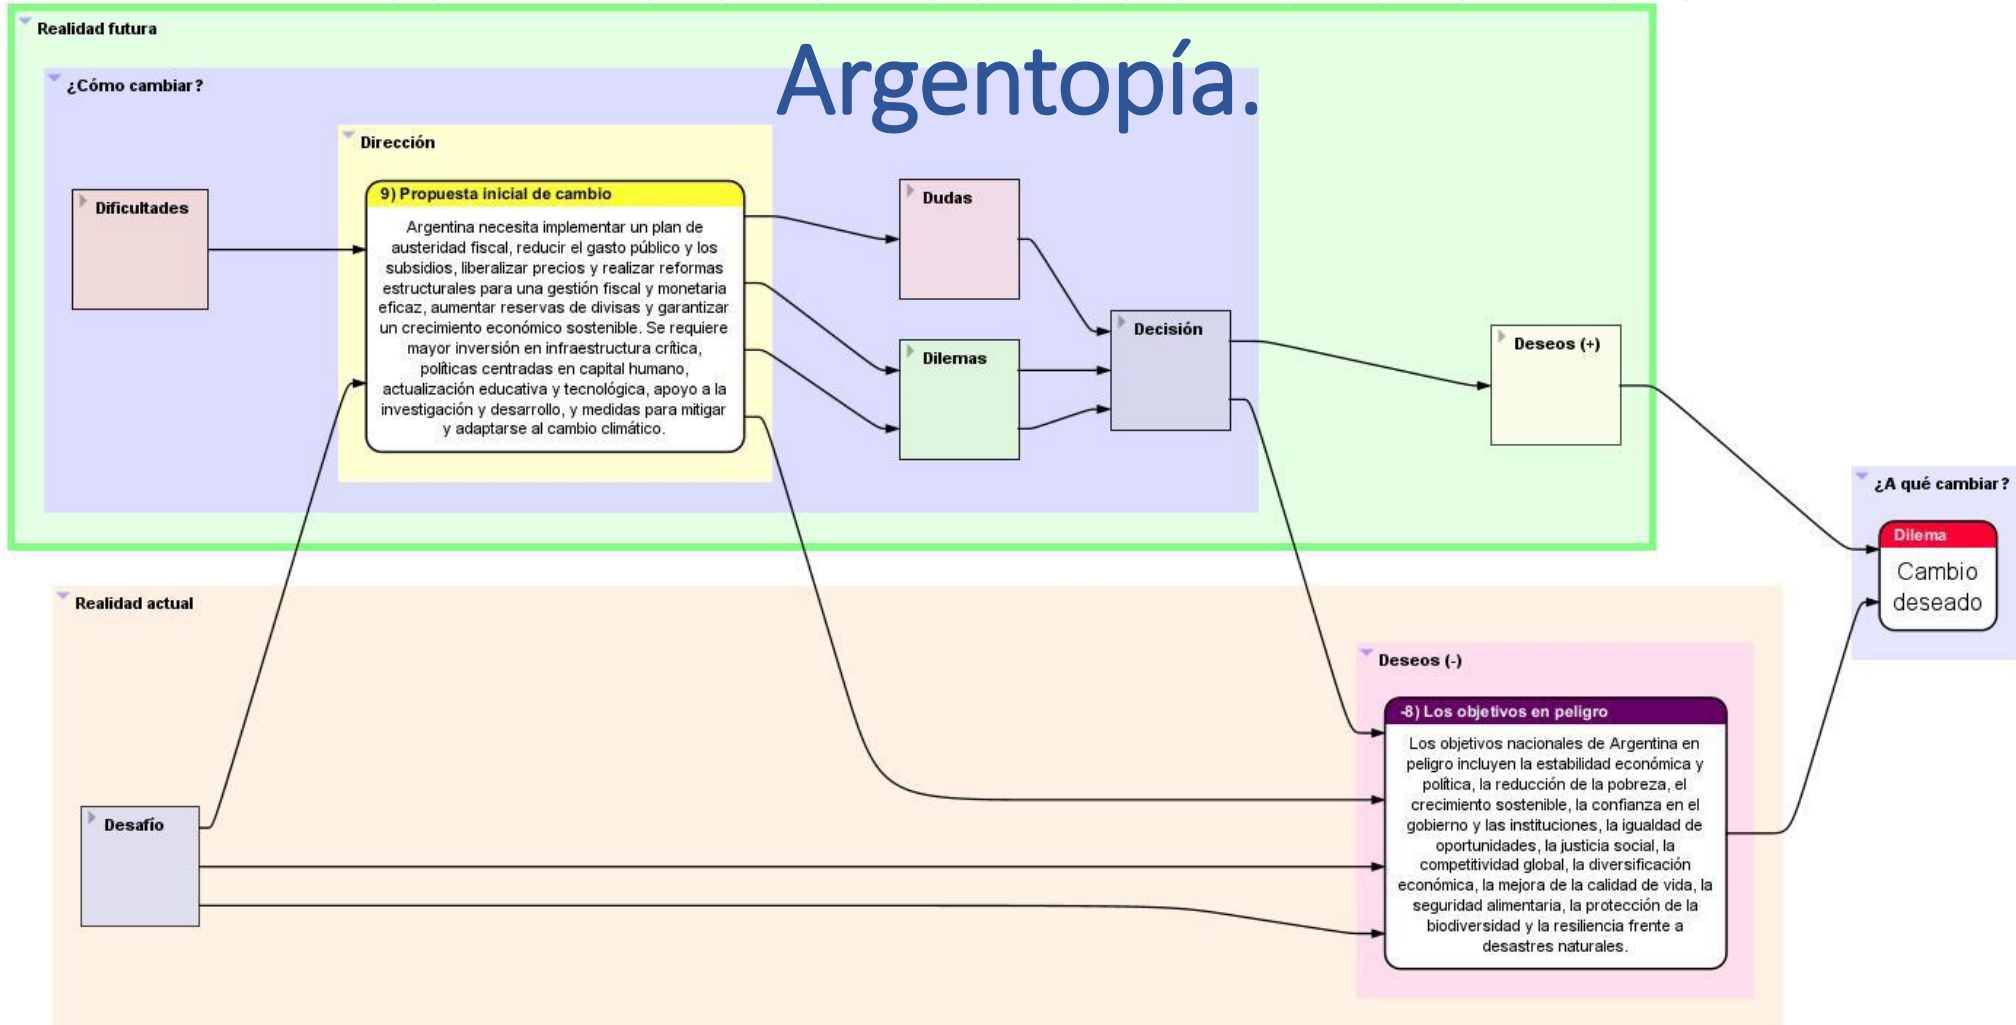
Realidad futura

Argentopía.

¿Cómo cambiar?

Dirección

Dificultades

9) Propuesta inicial de cambio

Argentina necesita implementar un plan de austeridad fiscal, reducir el gasto público y los subsidios, liberalizar precios y realizar reformas estructurales para una gestión fiscal y monetaria eficaz, aumentar reservas de divisas y garantizar un crecimiento económico sostenible. Se requiere mayor inversión en infraestructura crítica, políticas centradas en capital humano, actualización educativa y tecnológica, apoyo a la investigación y desarrollo, y medidas para mitigar y adaptarse al cambio climático.

Dudas

Dilemas

Decisión

Deseos (+)

¿A qué cambiar?

Dilema

Cambio deseado

Realidad actual

Deseos (-)

-8) Los objetivos en peligro

Los objetivos nacionales de Argentina en peligro incluyen la estabilidad económica y política, la reducción de la pobreza, el crecimiento sostenible, la confianza en el gobierno y las instituciones, la igualdad de oportunidades, la justicia social, la competitividad global, la diversificación económica, la mejora de la calidad de vida, la seguridad alimentaria, la protección de la biodiversidad y la resiliencia frente a desastres naturales.

Desafío